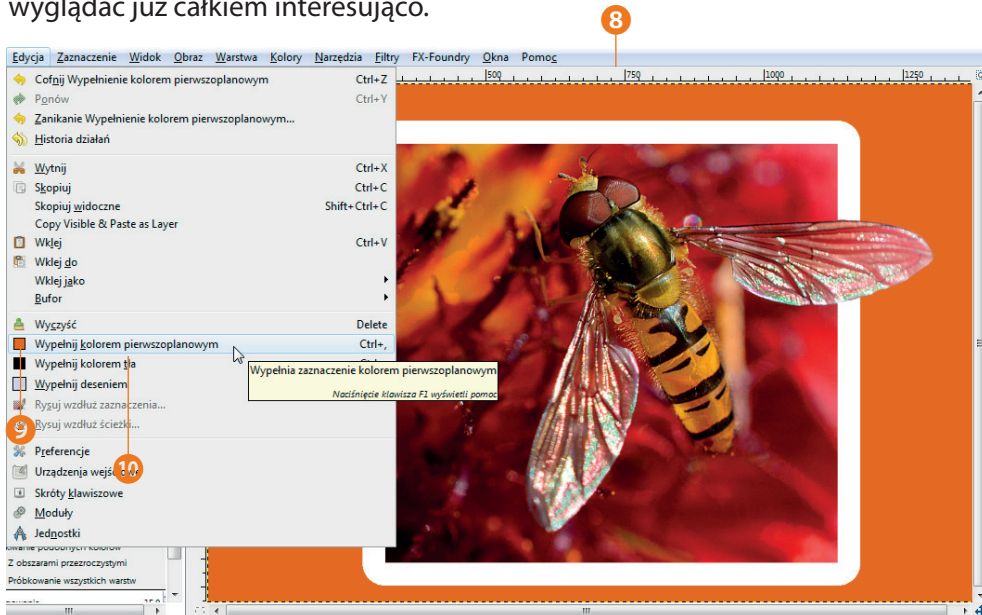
wyglądać już całkiem interesująco.

8

Edycja Zaznaczenie Widok Obraz Warstwa Kolory Narzędzia Filtry FX-Foundry Okna Pomoc

500 750 1000 1250

Cofnij Wypełnienie kolorem pierwszoplanowym Ctrl+Z
Ponów Ctrl+Y
Zanikanie Wypełnienie kolorem pierwszoplanowym...
Historia działań
Wytnij Ctrl+X
Skopiuj Ctrl+C
Skopiuj widoczne Shift+Ctrl+C
Copy Visible & Paste as Layer
Wklej Ctrl+V
Wklej do
Wklej jako
Bufor
Wyczyść Delete
Wypełnij kolorem pierwszoplanowym Ctrl+,
Wypełnij kolorem tła
Wypełnij deseniem
Rysuj wzdłuż zaznaczenia...
Rysuj wzdłuż ścieżki...
Preferencje
Urządzenia wejś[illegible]
Skróty klawiszowe
Moduły
Jednostki

Wypełnia zaznaczenie kolorem pierwszoplanowym
Naciśnięcie klawisza F1 wyświetli pomoc

9
10

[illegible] podobnych kolorów
Z obszarami przezroczystymi
Próbkowanie wszystkich warstw